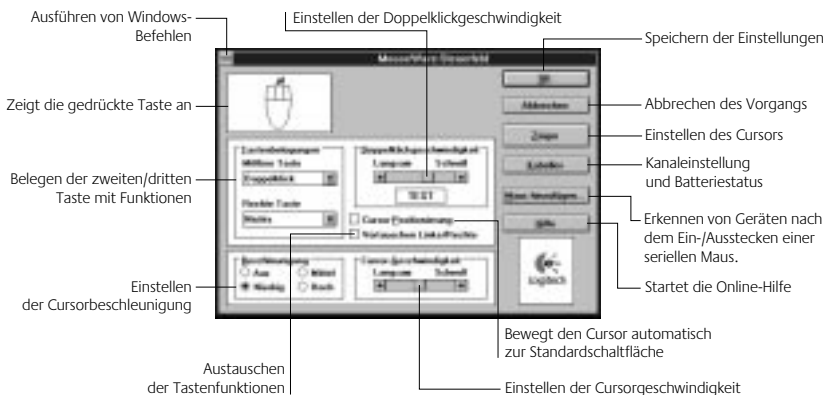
Ausführen von Windows-Befehlen

Einstellen der Doppelklickgeschwindigkeit

Speichern der Einstellungen

MouseWare-Steuerfeld

OK

Abbrechen

Zeiger

Kabellos

Maus hinzufügen

Hilfe

Tastenbelegungen

Mittlere Taste

Doppelklick

Rechte Taste

Weiter

Doppelklickgeschwindigkeit

Langsam

Schnell

TEST

Cursor-Positionierung

Vertauschen Links/Rechts

Beschleunigung

Aus

Mittel

Niedrig

Hoch

Cursor-Geschwindigkeit

Langsam

Schnell

Logitech

Zeigt die gedrückte Taste an

Abbrechen des Vorgangs

Einstellen des Cursors

Kanaleinstellung und Batteriestatus

Belegen der zweiten/dritten Taste mit Funktionen

Erkennen von Geräten nach dem Ein-/Ausstecken einer seriellen Maus.

Startet die Online-Hilfe

Einstellen der Cursorbeschleunigung

Bewegt den Cursor automatisch zur Standardschaltfläche

Austauschen der Tastenfunktionen

Einstellen der Cursorgeschwindigkeit